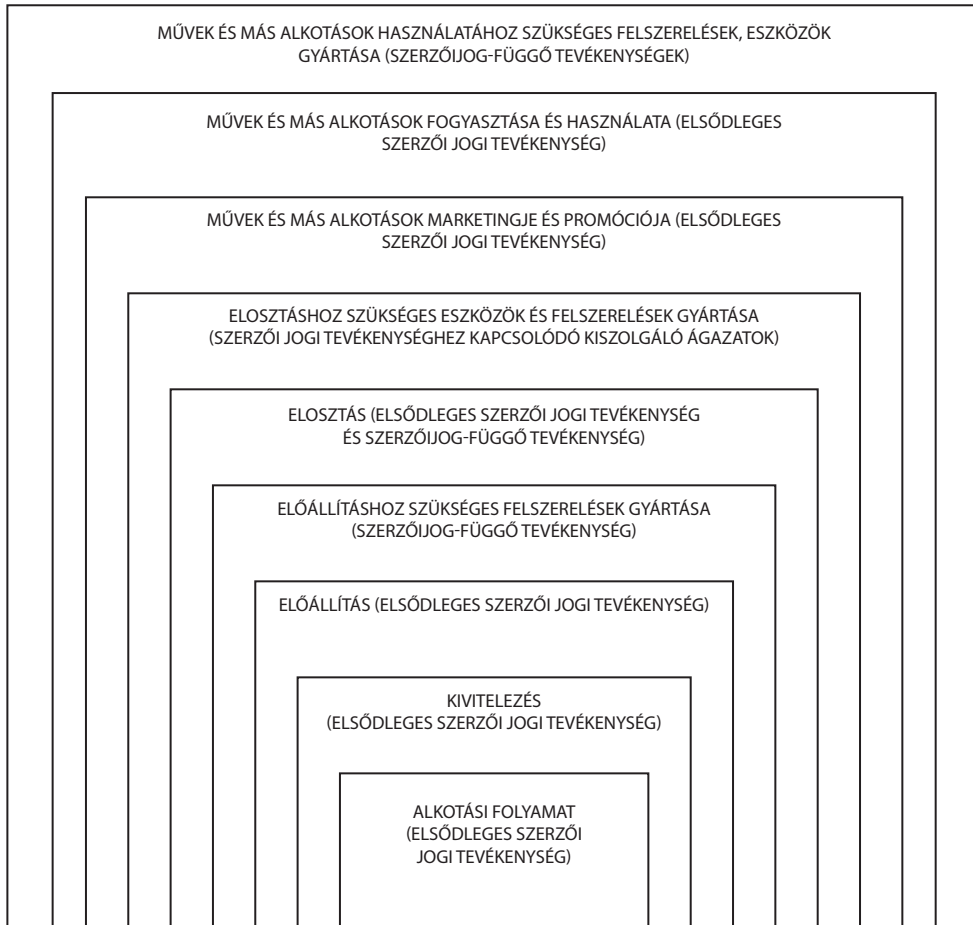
MŰVEK ÉS MÁS ALKOTÁSOK HASZNÁLATÁHOZ SZÜKSÉGES FELSZERELÉSEK, ESZKÖZÖK GYÁRTÁSA (SZERZŐIJOG-FÜGGŐ TEVÉKENYSÉGEK)

MŰVEK ÉS MÁS ALKOTÁSOK FOGYASZTÁSA ÉS HASZNÁLATA (ELSŐDLEGES SZERZŐI JOGI TEVÉKENYSÉG)

MŰVEK ÉS MÁS ALKOTÁSOK MARKETINGJE ÉS PROMÓCIÓJA (ELSŐDLEGES SZERZŐI JOGI TEVÉKENYSÉG)

ELOSZTÁSHOZ SZÜKSÉGES ESZKÖZÖK ÉS FELSZERELÉSEK GYÁRTÁSA (SZERZŐI JOGI TEVÉKENYSÉGHEZ KAPCSOLÓDÓ KISZOLGÁLÓ ÁGAZATOK)

ELOSZTÁS (ELSŐDLEGES SZERZŐI JOGI TEVÉKENYSÉG ÉS SZERZŐIJOG-FÜGGŐ TEVÉKENYSÉG)

ELŐÁLLÍTÁSHOZ SZÜKSÉGES FELSZERELÉSEK GYÁRTÁSA (SZERZŐIJOG-FÜGGŐ TEVÉKENYSÉG)

ELŐÁLLÍTÁS (ELSŐDLEGES SZERZŐI JOGI TEVÉKENYSÉG)

KIVITELEZÉS (ELSŐDLEGES SZERZŐI JOGI TEVÉKENYSÉG)

ALKOTÁSI FOLYAMAT (ELSŐDLEGES SZERZŐI JOGI TEVÉKENYSÉG)